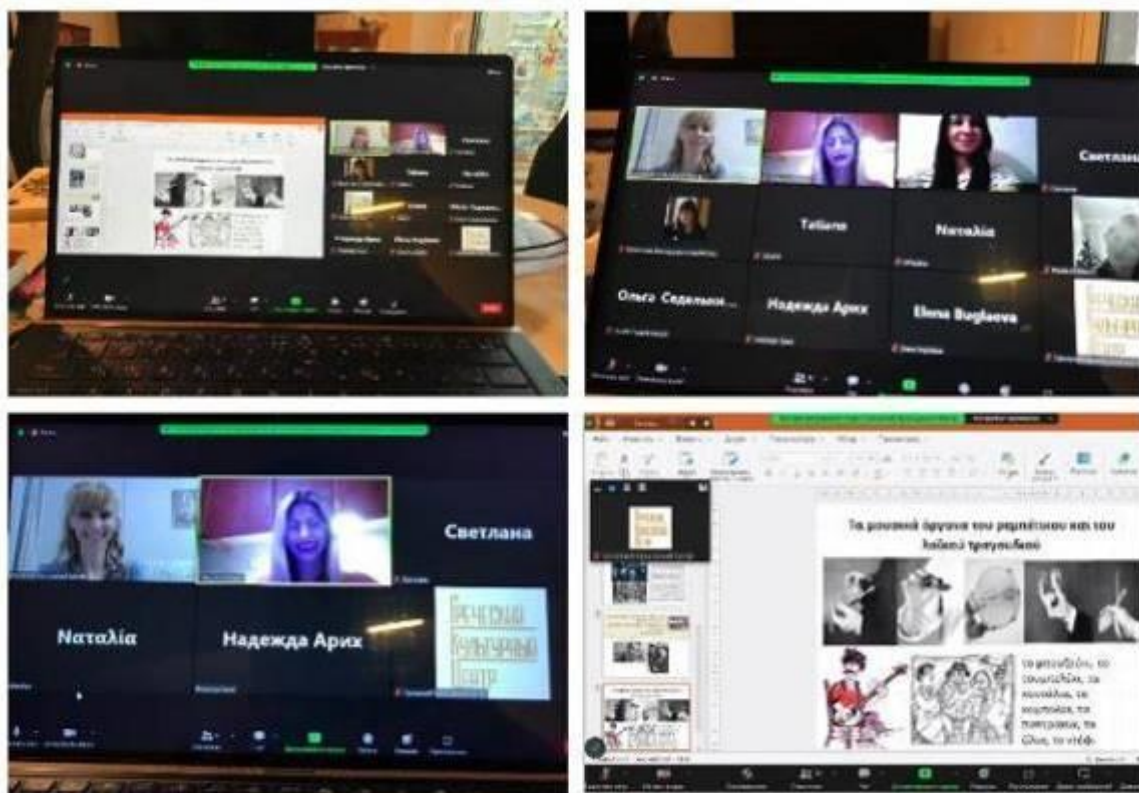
Светлана

Tatiana

Ναταλία

Ольга Седельни...

Надежда Арих

Elena Bugleeva

Светлана

Ναταλία

Надежда Арих

Греческий Культурный Центр

Τα μουσικά όργανα του ρεμπέτικου και του λαϊκού τραγουδιού

το μπουζούκι, το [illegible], το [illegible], τα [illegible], το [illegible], το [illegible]